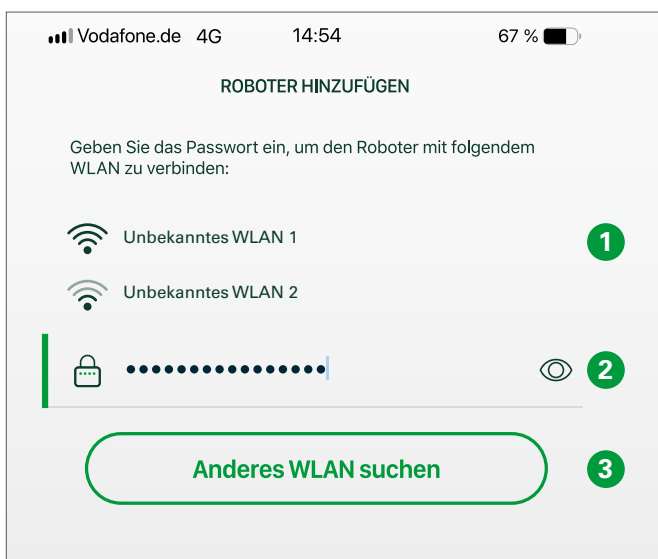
Vodafone.de 4G 14:54 67 %

ROBOTER HINZUFÜGEN

Geben Sie das Passwort ein, um den Roboter mit folgendem WLAN zu verbinden:

Unbekanntes WLAN 1

1

Unbekanntes WLAN 2

•••••••••••••••

2

Anderes WLAN suchen

3